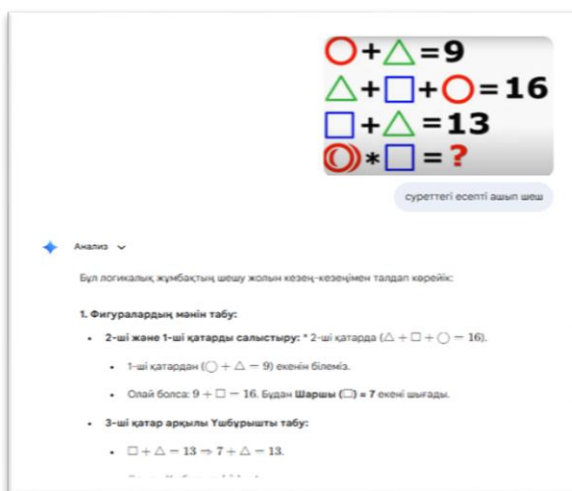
$\bigcirc + \triangle = 9$
$\triangle + \square + \bigcirc = 16$
$\square + \triangle = 13$
$\circledcirc * \square = ?$

суреттегі есепті ашып шеш

Анализ

Бұл логикалық жұмбақтың шешу жолын кезең-кезеңімен талдап көрейік:

**1. Фигуралардың мәнін табу:**

- **2-ші және 1-ші қатарды салыстыру:** * 2-ші қатарда ($\triangle + \square + \bigcirc = 16$).
  - 1-ші қатардан ($\bigcirc + \triangle = 9$) екенін білеміз.
  - Олай болса: $9 + \square = 16$. Бұдан **Шаршы ($\square$) = 7** екені шығады.
- **3-ші қатар арқылы Үшбұрышты табу:**
  - $\square + \triangle = 13 \Rightarrow 7 + \triangle = 13$.
  - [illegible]